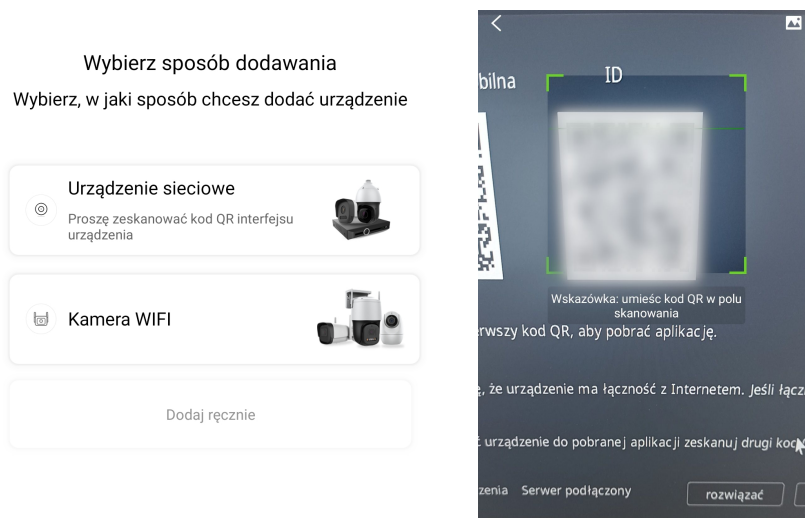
Wybierz sposób dodawania

Wybierz, w jaki sposób chcesz dodać urządzenie

Urządzenie sieciowe

Proszę zeskanować kod QR interfejsu urządzenia

Kamera WIFI

Dodaj ręcznie

bilna

ID

Wskazówka: umieść kod QR w polu skanowania

rwszy kod QR, aby pobrać aplikację.

, że urządzenie ma łączność z Internetem. Jeśli łącz

ć urządzenie do pobranej aplikacji zeskanuj drugi koc

zenia Serwer podłączony

rozwiązać